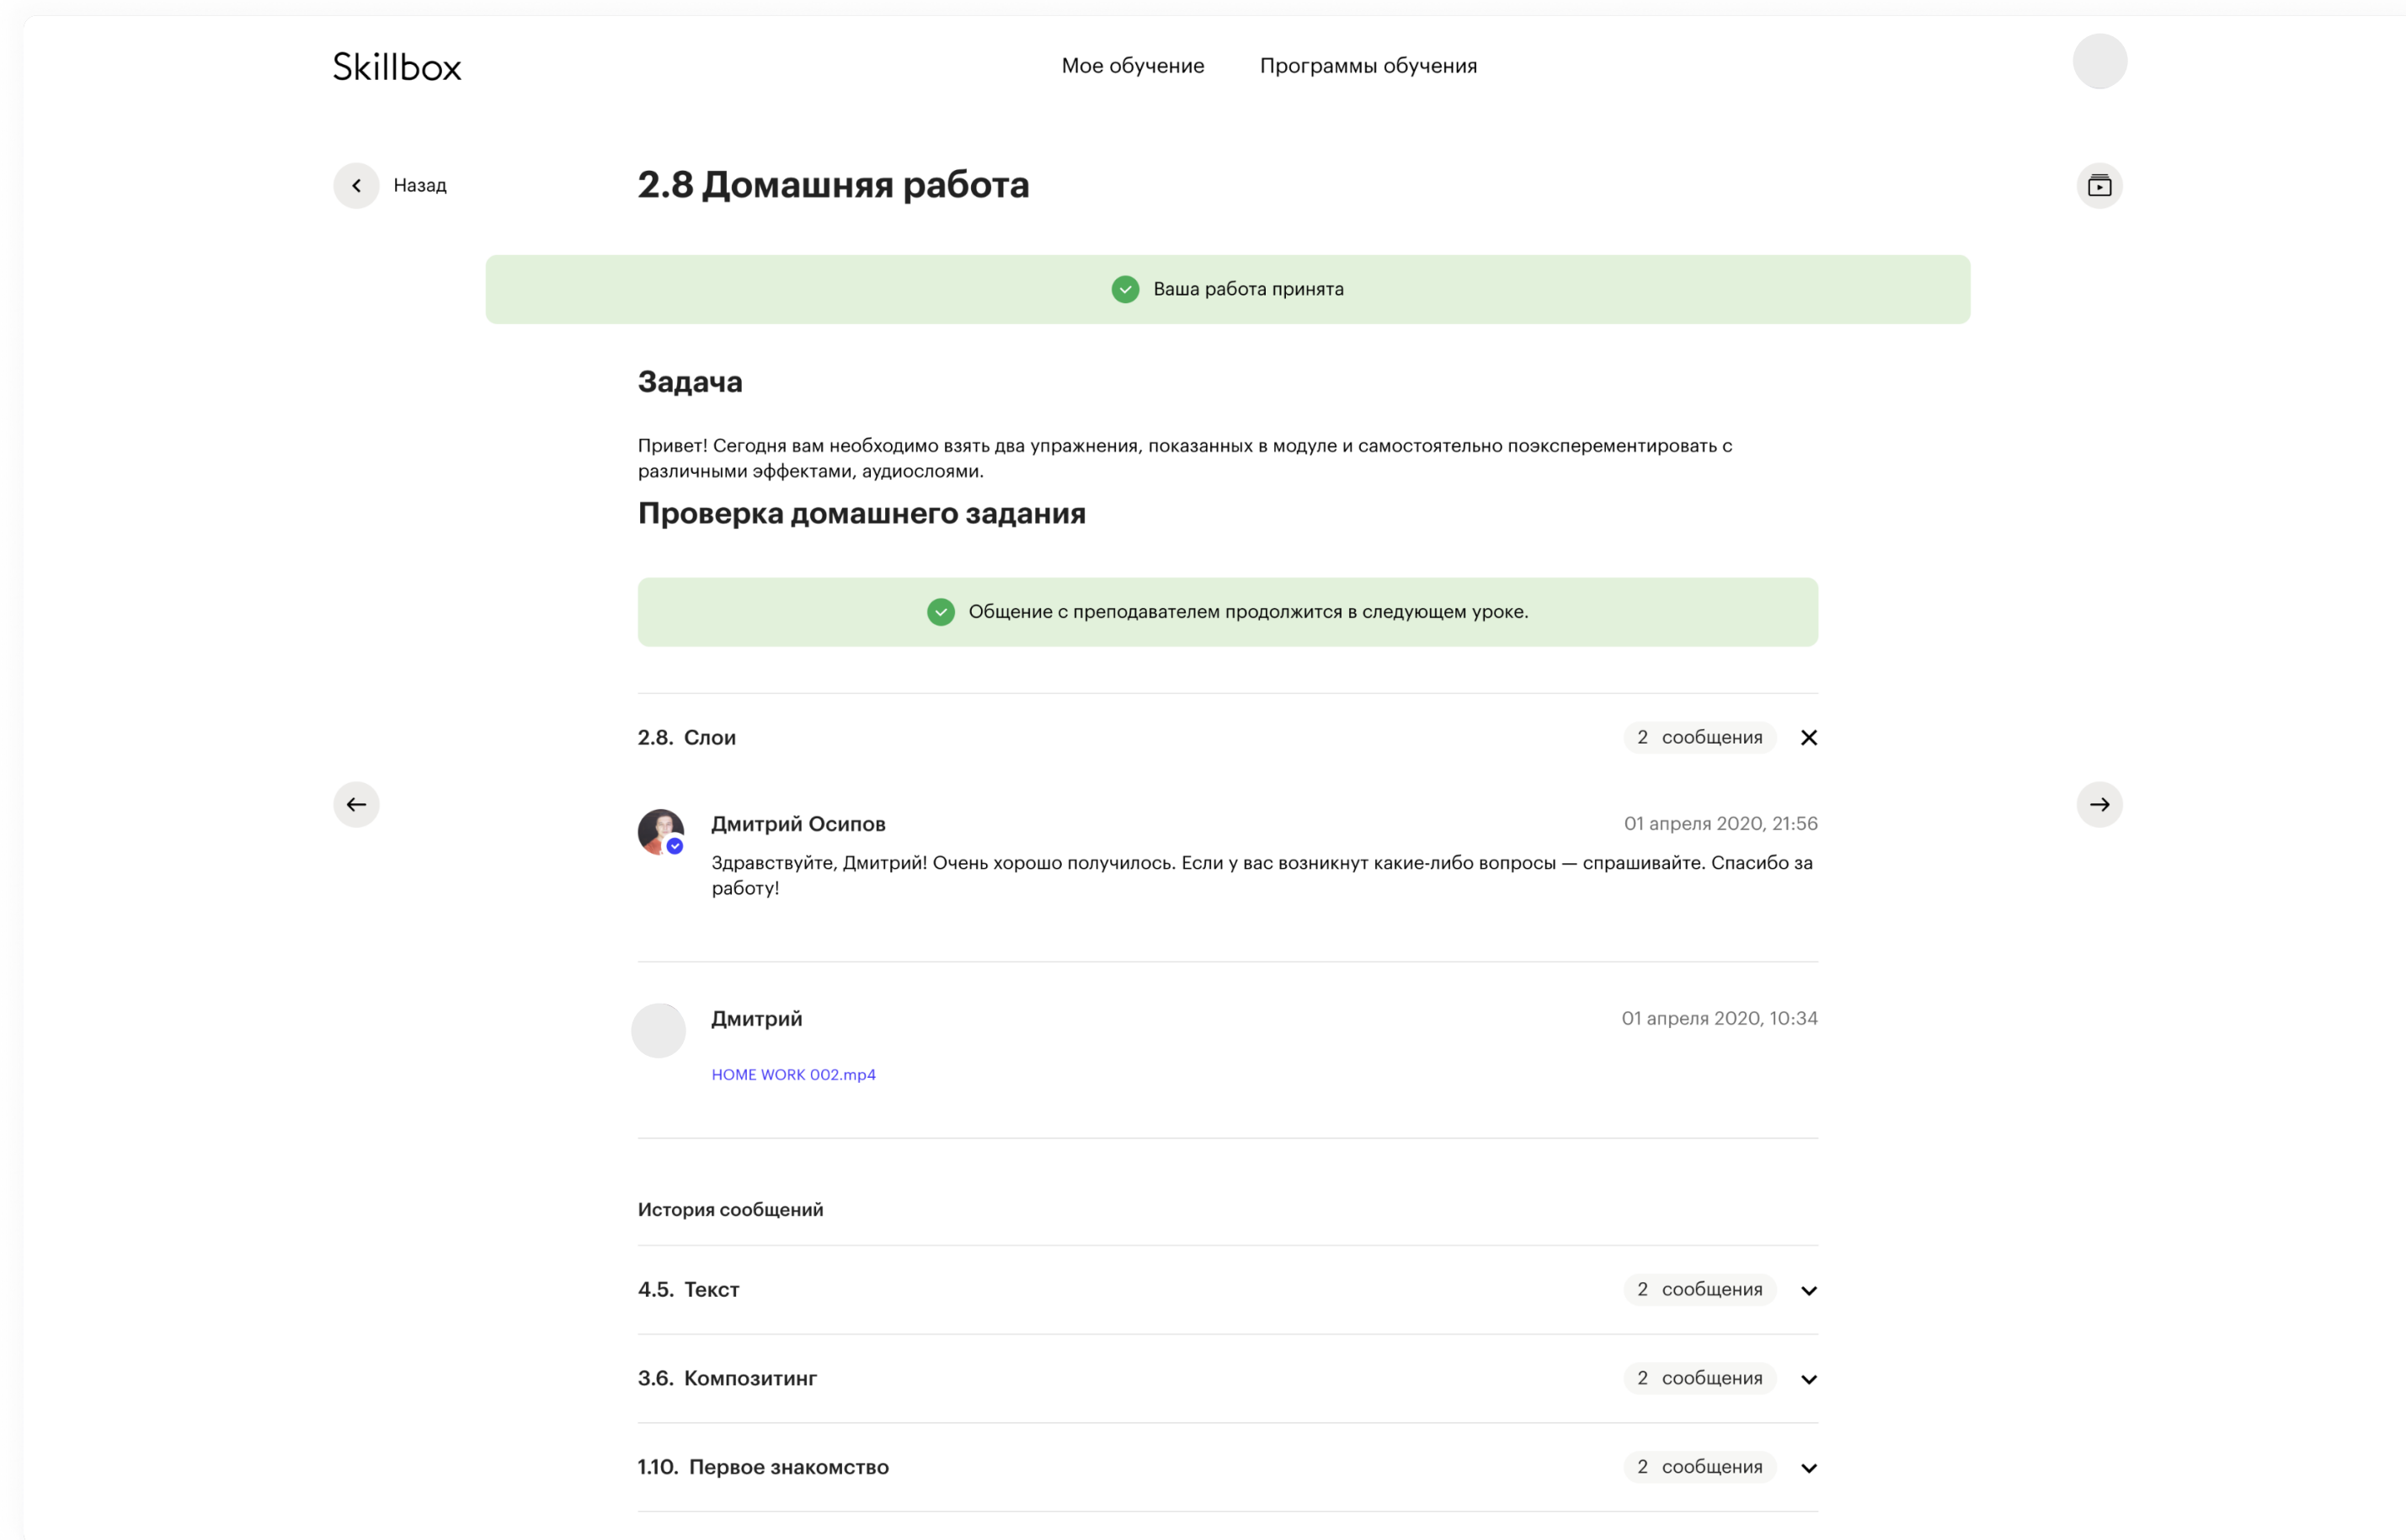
Skillbox

Мое обучение Программы обучения

Назад

2.8 Домашняя работа

Ваша работа принята

Задача

Привет! Сегодня вам необходимо взять два упражнения, показанных в модуле и самостоятельно поэксперементировать с различными эффектами, аудиослоями.

Проверка домашнего задания

Общение с преподавателем продолжится в следующем уроке.

2.8. Слои 2 сообщения

Дмитрий Осипов 01 апреля 2020, 21:56

Здравствуйте, Дмитрий! Очень хорошо получилось. Если у вас возникнут какие-либо вопросы — спрашивайте. Спасибо за работу!

Дмитрий 01 апреля 2020, 10:34

HOME WORK 002.mp4

История сообщений

4.5. Текст 2 сообщения

3.6. Композитинг 2 сообщения

1.10. Первое знакомство 2 сообщения